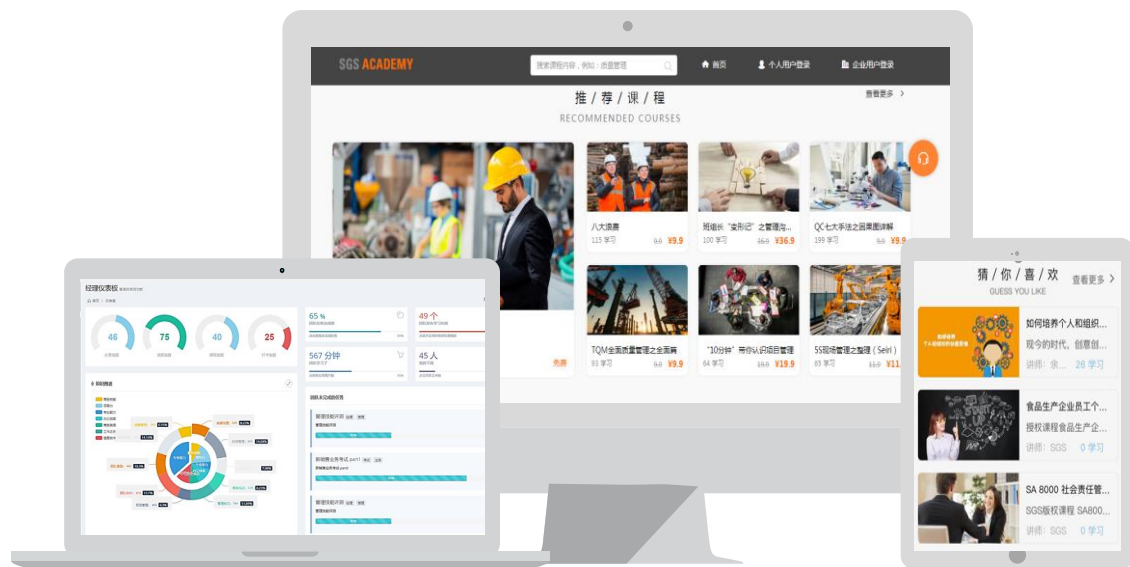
SGS ACADEMY

搜索课程内容，例如：质量管理

首页

个人用户登录

企业用户登录

推/荐/课/程

查看更多 >

RECOMMENDED COURSES

八大浪费

115 学习 9.9 ¥9.9

班组长"变形记"之管理沟...

100 学习 36.9 ¥36.9

QC七大手法之因果图详解

199 学习 9.9 ¥9.9

免费

TQM全面质量管理之全面…

93 学习 9.9 ¥9.9

"10分钟"带你认识项目管理

64 学习 19.9 ¥19.9

5S现场管理之整理（Seiri）

63 学习 11.9 ¥11

经理仪表板

46

75

40

25

65 %

49 个

567 分钟

45 人

猜/你/喜/欢

查看更多 >

GUESS YOU LIKE

如何培养个人和组织...

现今的时代，创意创...

讲师：衷... 26 学习

食品生产企业员工个...

授权课程食品生产企...

讲师：SGS 0 学习

SA 8000 社会责任管...

SGS版权课程 SA800...

讲师：SGS 0 学习